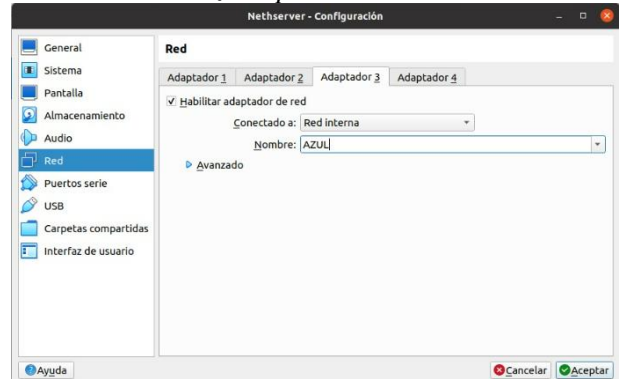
Nethserver - Configuración

General
Sistema
Pantalla
Almacenamiento
Audio
Red
Puertos serie
USB
Carpetas compartidas
Interfaz de usuario

Red

Adaptador 1 | Adaptador 2 | Adaptador 3 | Adaptador 4

✓ Habilitar adaptador de red

Conectado a: Red interna

Nombre: AZUL

Avanzado

Ayuda

Cancelar Aceptar